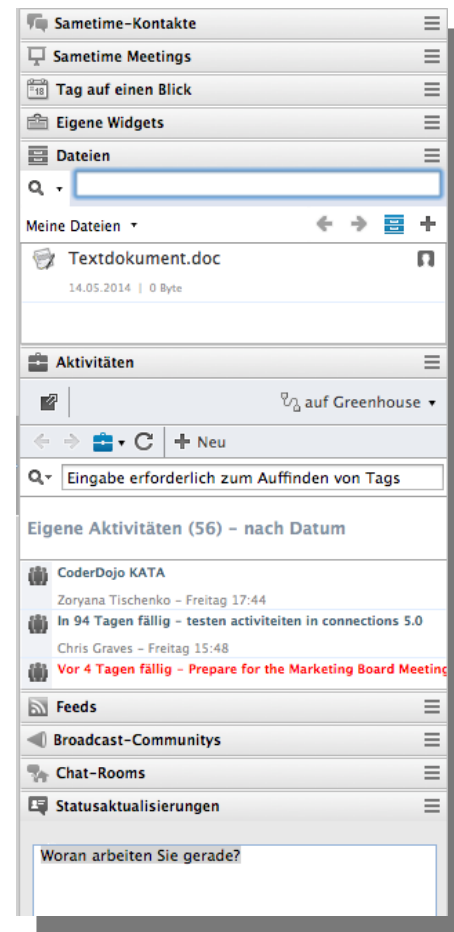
Sametime-Kontakte

Sametime Meetings

Tag auf einen Blick

Eigene Widgets

Dateien

Meine Dateien

Textdokument.doc

14.05.2014 | 0 Byte

Aktivitäten

auf Greenhouse

Neu

Eingabe erforderlich zum Auffinden von Tags

Eigene Aktivitäten (56) – nach Datum

CoderDojo KATA

Zoryana Tischenko – Freitag 17:44

In 94 Tagen fällig – testen activiteiten in connections 5.0

Chris Graves – Freitag 15:48

Vor 4 Tagen fällig – Prepare for the Marketing Board Meeting

Feeds

Broadcast-Communitys

Chat-Rooms

Statusaktualisierungen

Woran arbeiten Sie gerade?